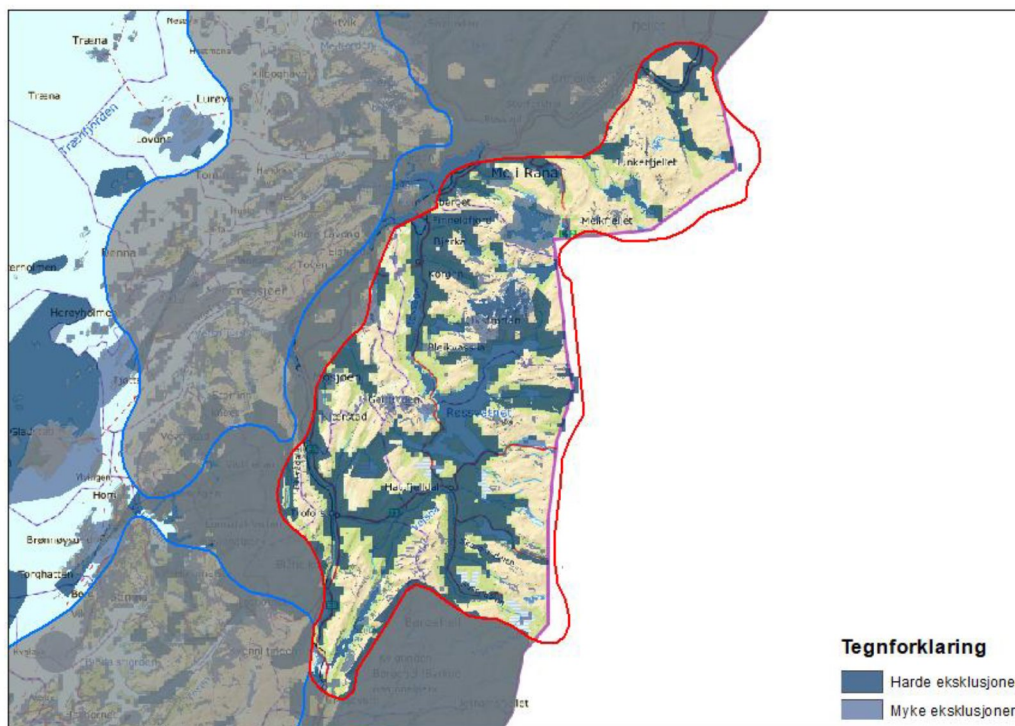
Træna

Træna

Lurøy

Lovund

Træfjorden

Mo i Rana

Melkfjellet

Hemnes

Nesna

Herøy

Hommelstø

Rossvatnet

Bindal

Hom

Brønnøysund

Torghatten

Tegnforklaring

Harde eksklusjoner

Myke eksklusjoner